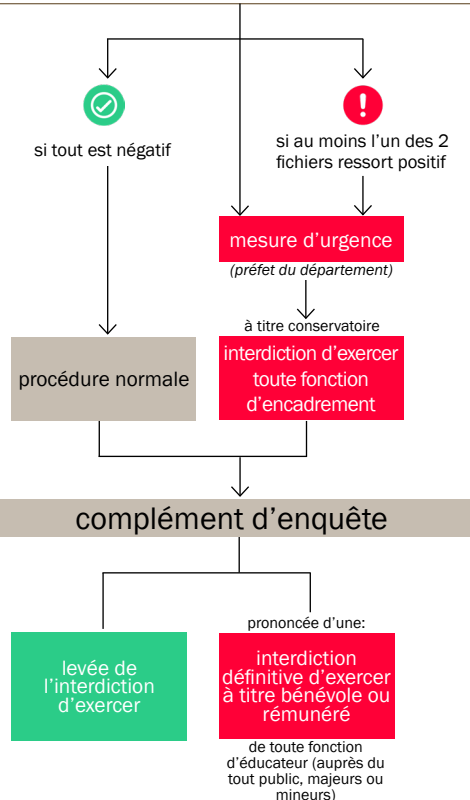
si tout est négatif

si au moins l'un des 2 fichiers ressort positif

mesure d'urgence

(préfet du département)

à titre conservatoire

interdiction d'exercer toute fonction d'encadrement

procédure normale

complément d'enquête

levée de l'interdiction d'exercer

prononcée d'une:

interdiction définitive d'exercer à titre bénévole ou rémunéré

de toute fonction d'éducateur (auprès du tout public, majeurs ou mineurs)